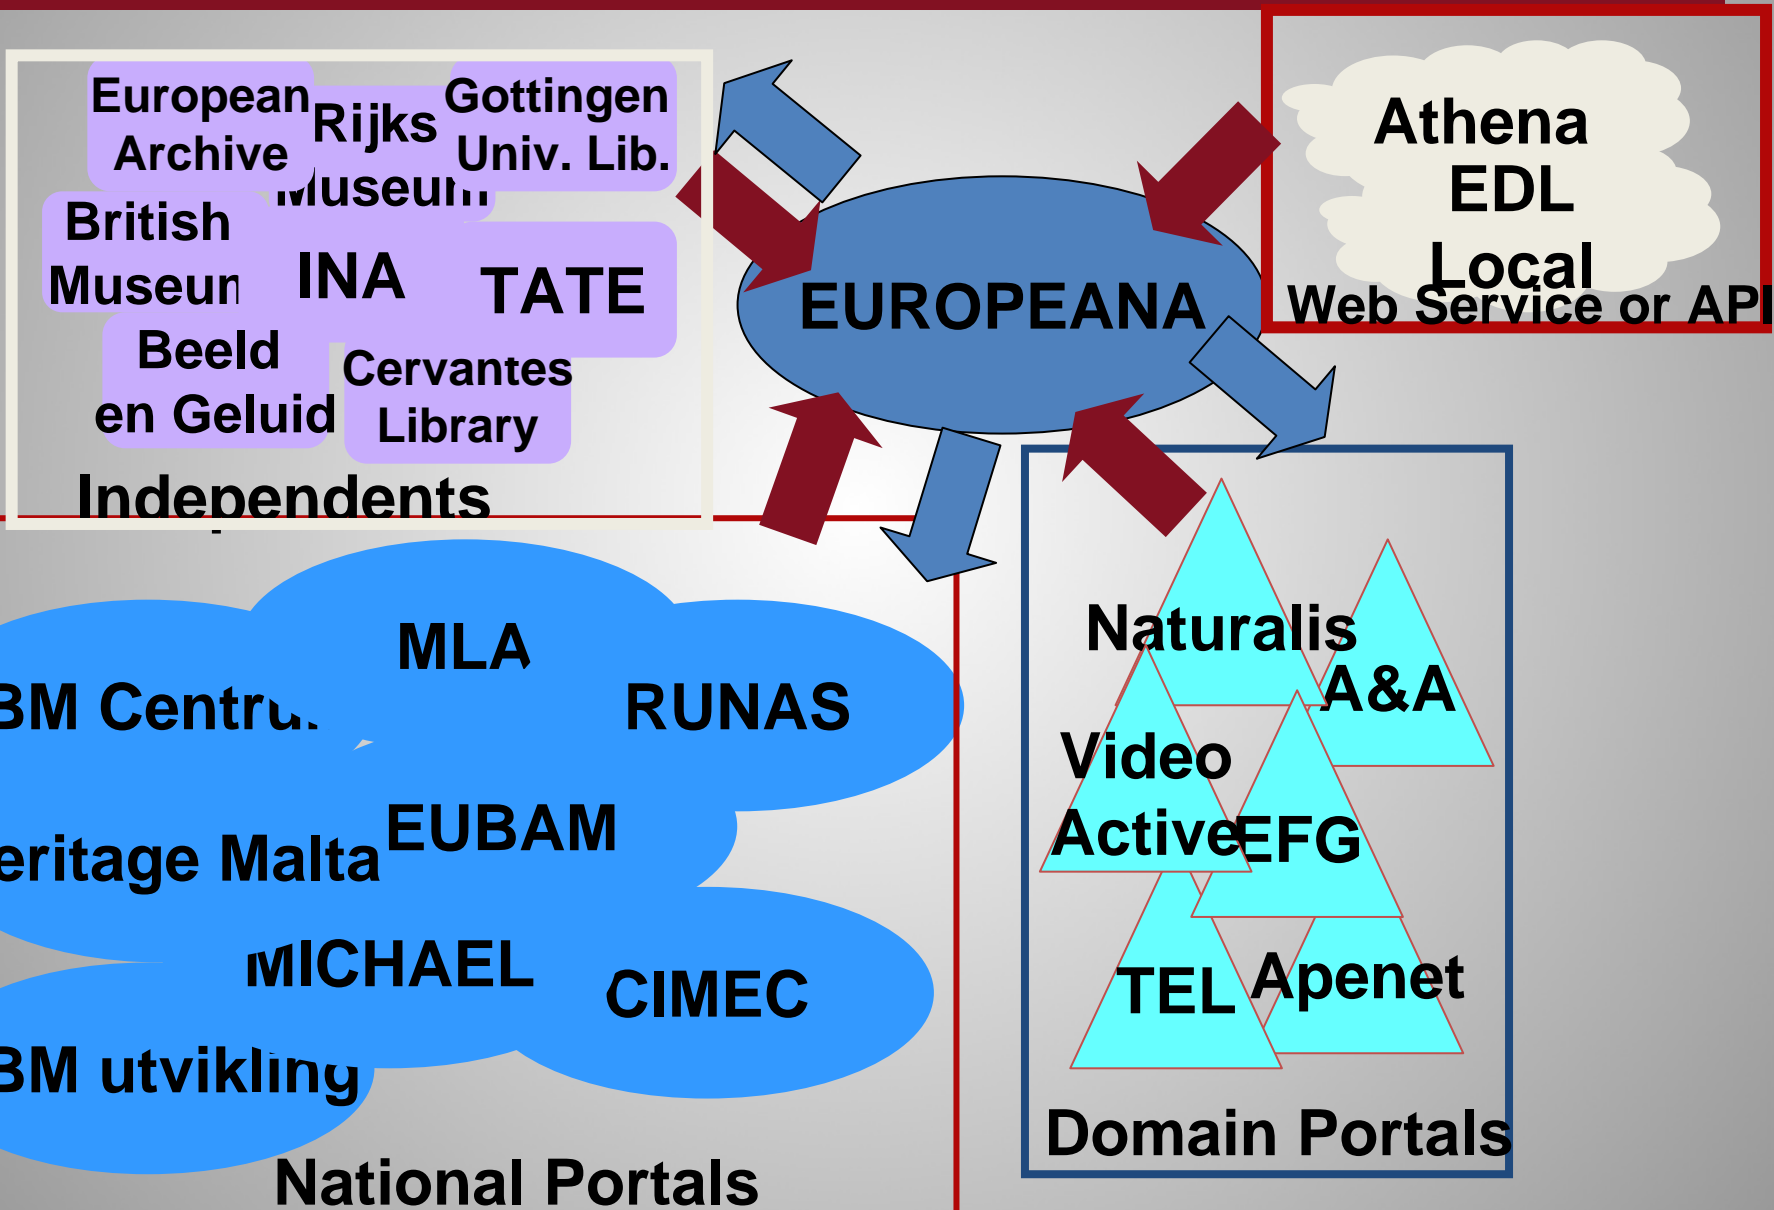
European Archive

Rijks Museum

Gottingen Univ. Lib.

British Museum

INA

TATE

Beeld en Geluid

Cervantes Library

Independents

EUROPEANA

Athena EDL Local

Web Service or API

MLA

BM Centru

RUNAS

eritage Malta

EUBAM

MICHAEL

CIMEC

BM utvikling

National Portals

Naturalis

A&A

Video Active

EFG

TEL

Apenet

Domain Portals